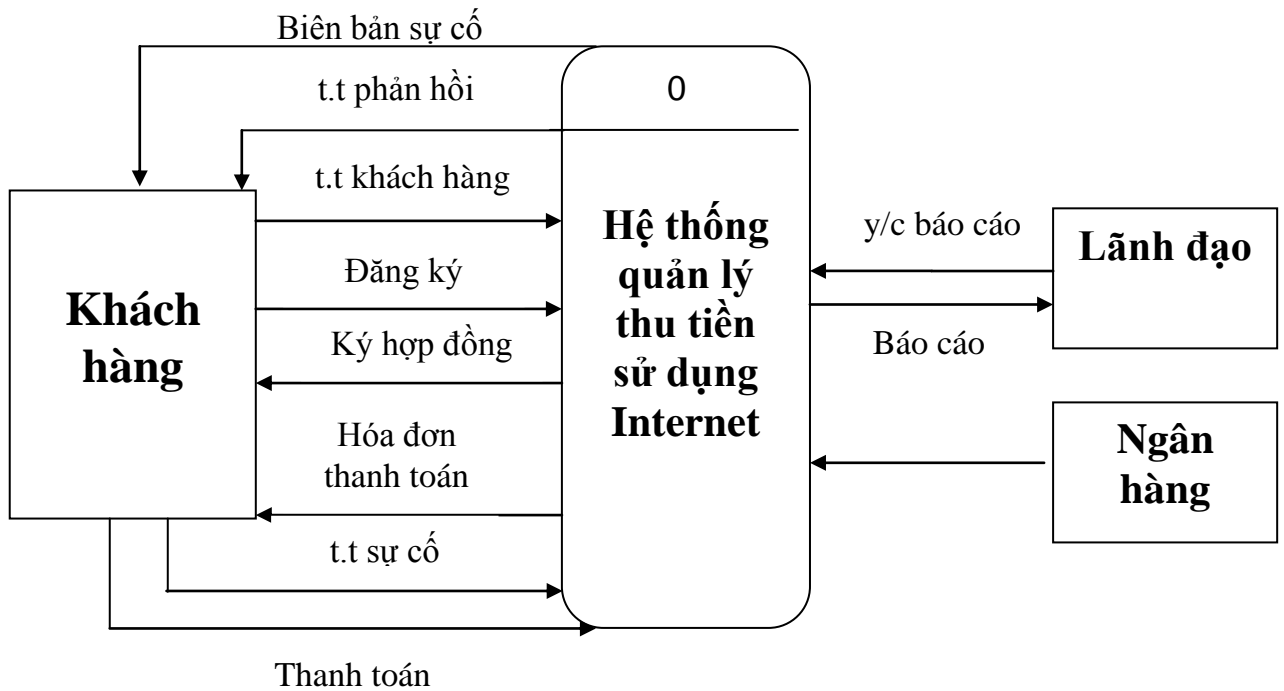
Biên bản sự cố

t.t phản hồi

0

t.t khách hàng

Hệ thống quản lý thu tiền sử dụng Internet

y/c báo cáo

Lãnh đạo

Đăng ký

Khách hàng

Ký hợp đồng

Báo cáo

Hóa đơn thanh toán

Ngân hàng

t.t sự cố

Thanh toán